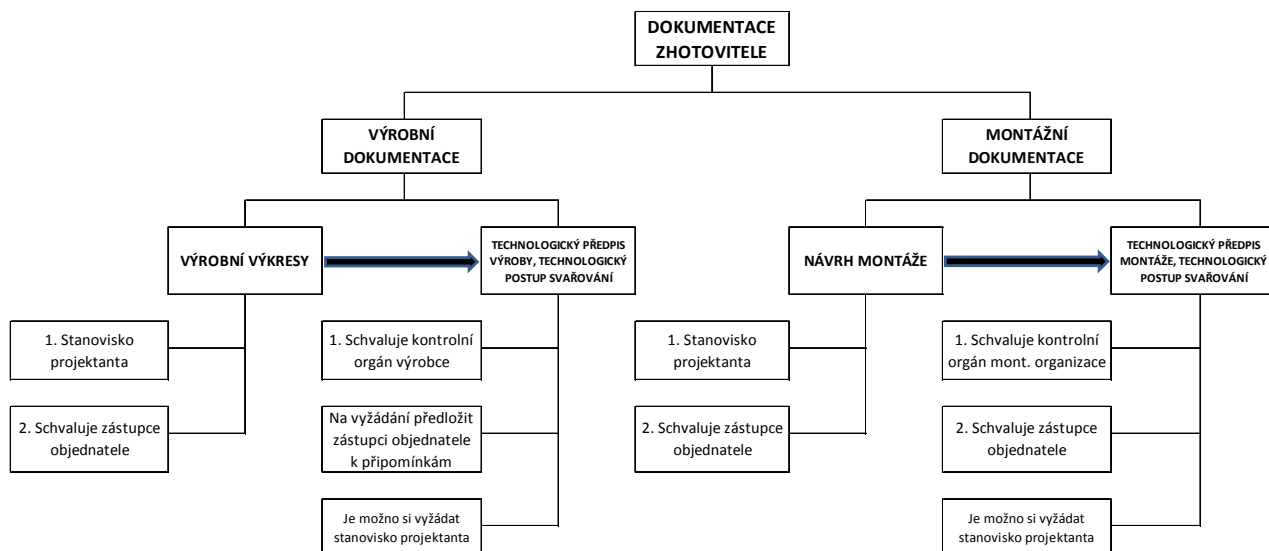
DOKUMENTACE ZHOTOVITELE

VÝROBNÍ DOKUMENTACE

MONTÁŽNÍ DOKUMENTACE

VÝROBNÍ VÝKRESY

TECHNOLOGICKÝ PŘEDPIS VÝROBY, TECHNOLOGICKÝ POSTUP SVAŘOVÁNÍ

NÁVRH MONTÁŽE

TECHNOLOGICKÝ PŘEDPIS MONTÁŽE, TECHNOLOGICKÝ POSTUP SVAŘOVÁNÍ

1. Stanovisko projektanta

2. Schvaluje zástupce objednatele

1. Schvaluje kontrolní orgán výrobce

Na vyžádání předložit zástupci objednatele k připomínkám

Je možno si vyžádat stanovisko projektanta

1. Stanovisko projektanta

2. Schvaluje zástupce objednatele

1. Schvaluje kontrolní orgán mont. organizace

2. Schvaluje zástupce objednatele

Je možno si vyžádat stanovisko projektanta